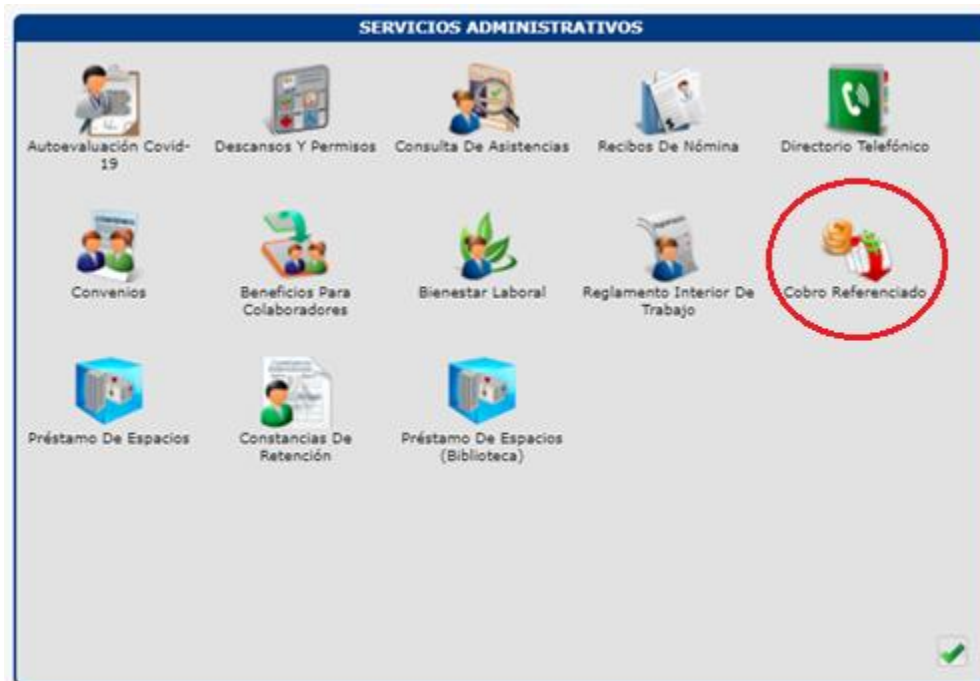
SERVICIOS ADMINISTRATIVOS

Autoevaluación Covid-19

Descansos Y Permisos

Consulta De Asistencias

Recibos De Nómina

Directorio Telefónico

Convenios

Beneficios Para Colaboradores

Bienestar Laboral

Reglamento Interior De Trabajo

Cobro Referenciado

Préstamo De Espacios

Constancias De Retención

Préstamo De Espacios (Biblioteca)